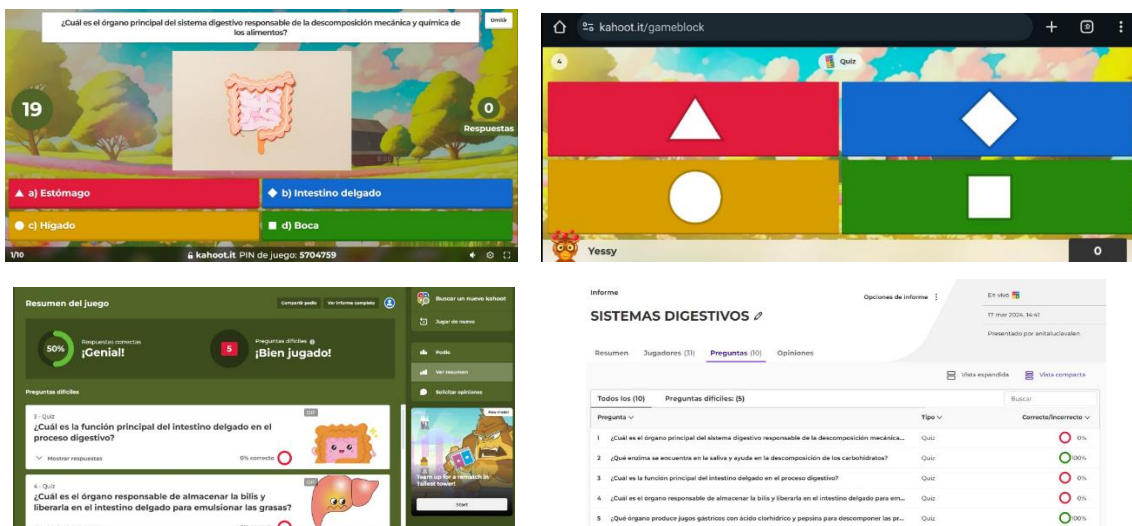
¿Cuál es el órgano principal del sistema digestivo responsable de la descomposición mecánica y química de los alimentos?

Omitir

19

0
Respuestas

a) Estómago
b) Intestino delgado
c) Hígado
d) Boca

1/10
kahoot.it PIN de juego: 5704759

kahoot.it/gameblock

4

Quiz

Yessy

0

Resumen del juego

Compartir podio
Ver informe completo

50%
Respuestas correctas
¡Genial!

5
Preguntas difíciles
¡Bien jugado!

Preguntas difíciles

3 - Quiz
¿Cuál es la función principal del intestino delgado en el proceso digestivo?
Mostrar respuestas
0% correcto

4 - Quiz
¿Cuál es el órgano responsable de almacenar la bilis y liberarla en el intestino delgado para emulsionar las grasas?

Buscar un nuevo kahoot
Jugar de nuevo
Podio
Ver resumen
Solicitar opiniones

Team up for a rematch in Tallest tower!
Start

Informe

SISTEMAS DIGESTIVOS

Opciones de informe

En vivo
17 mar 2024, 14:41
Presentado por anitalucíavalen

Resumen
Jugadores (31)
Preguntas (10)
Opiniones

Vista expandida
Vista compacta

Todos los (10)
Preguntas difíciles: (5)

Buscar

| Pregunta | Tipo | Correcto/incorrecto |
|---|---|---|
| 1 ¿Cuál es el órgano principal del sistema digestivo responsable de la descomposición mecánica... | Quiz | 0% |
| 2 ¿Qué enzima se encuentra en la saliva y ayuda en la descomposición de los carbohidratos? | Quiz | 100% |
| 3 ¿Cuál es la función principal del intestino delgado en el proceso digestivo? | Quiz | 0% |
| 4 ¿Cuál es el órgano responsable de almacenar la bilis y liberarla en el intestino delgado para em... | Quiz | 0% |
| 5 ¿Qué órgano produce jugos gástricos con ácido clorhídrico y pepsina para descomponer las pr... | Quiz | 100% |